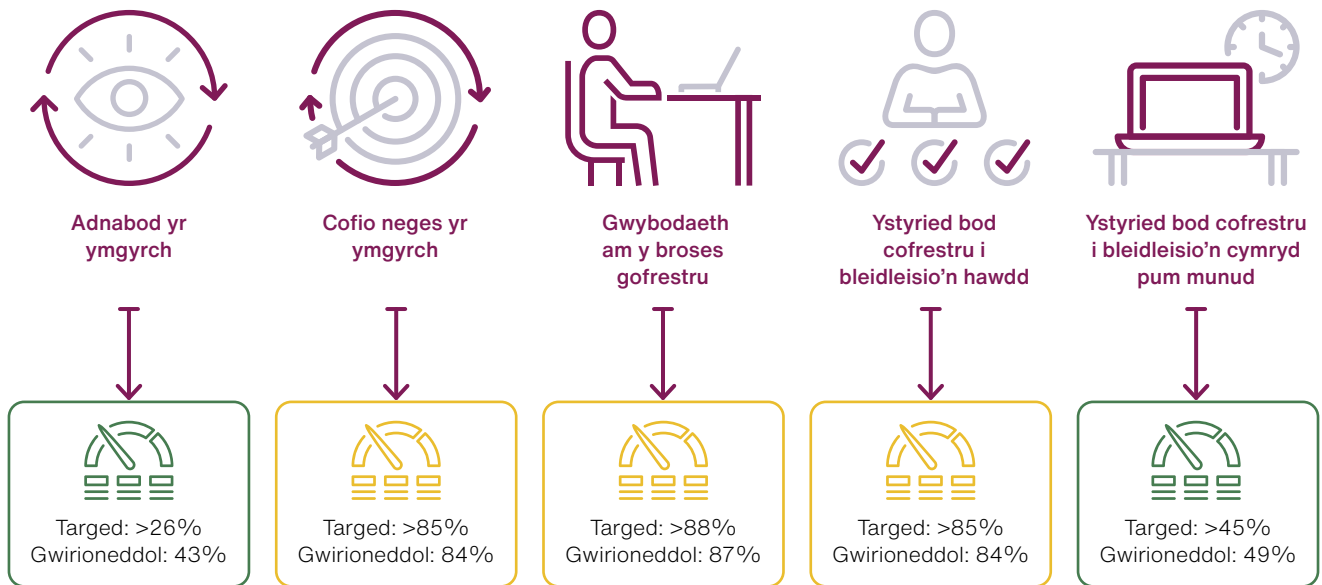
Adnabod yr ymgyrch

Targed: >26%
Gwirioneddol: 43%

Cofio neges yr ymgyrch

Targed: >85%
Gwirioneddol: 84%

Gwybodaeth am y broses gofrestru

Targed: >88%
Gwirioneddol: 87%

Ystyried bod cofrestru i bleidleisio'n hawdd

Targed: >85%
Gwirioneddol: 84%

Ystyried bod cofrestru i bleidleisio'n cymryd pum munud

Targed: >45%
Gwirioneddol: 49%